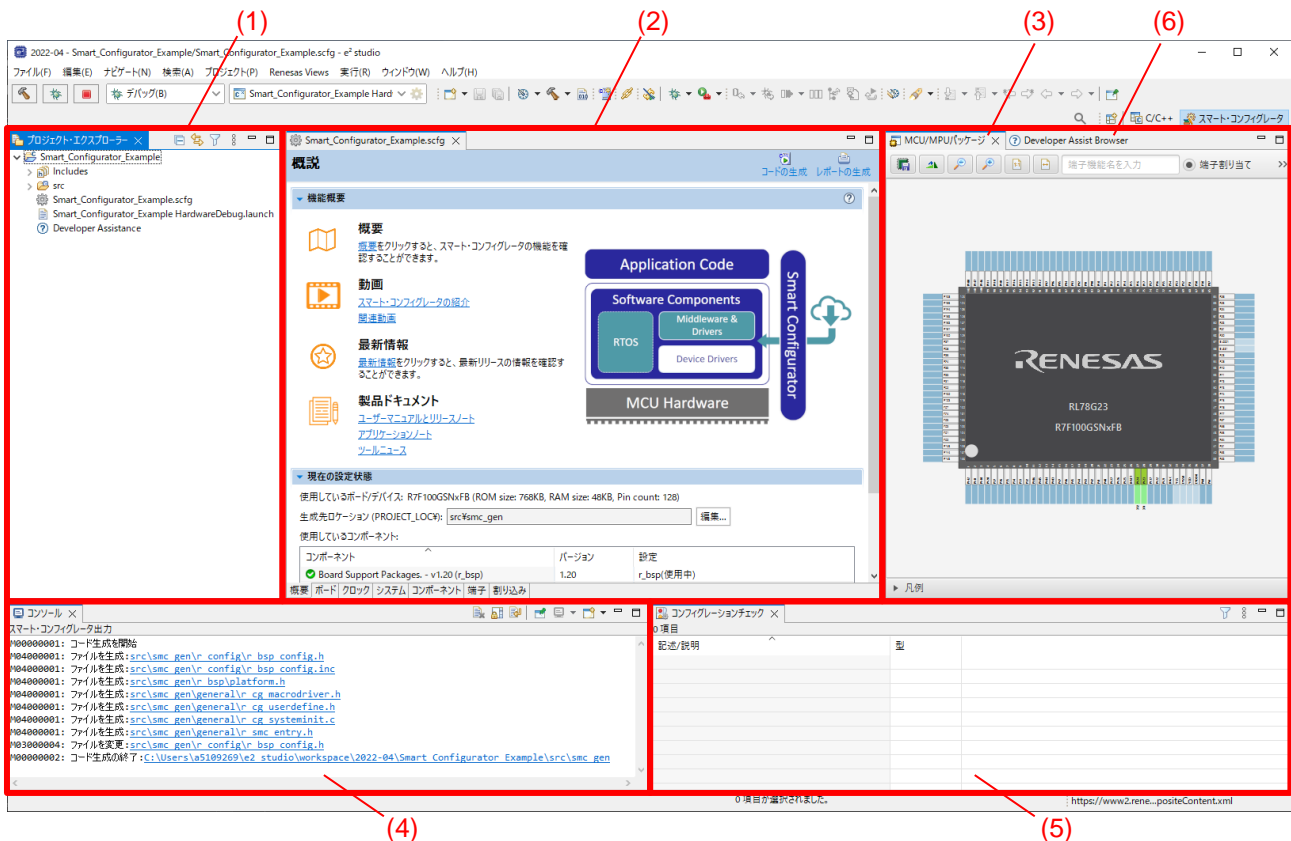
(1)
(2)
(3)
(6)

2022-04 - Smart_Configurator_Example/Smart_Configurator_Example.scfg - e² studio

ファイル(F) 編集(E) ナビゲート(N) 検索(A) プロジェクト(P) Renesas Views 実行(R) ウィンドウ(W) ヘルプ(H)

デバッグ(B)
Smart_Configurator_Example Hard

C/C++
スマート・コンフィグレータ

プロジェクト・エクスプローラー
Smart_Configurator_Example
Includes
src
Smart_Configurator_Example.scfg
Smart_Configurator_Example HardwareDebug.launch
Developer Assistance

Smart_Configurator_Example.scfg

概観
コードの生成
レポートの生成

機能概要

概要
概要をクリックすると、スマート・コンフィグレータの機能を確認することができます。

動画
スマート・コンフィグレータの紹介
関連動画

最新情報
最新情報をクリックすると、最新リリースの情報を確認することができます。

製品ドキュメント
ユーザーマニュアルとリリースノート
アプリケーションノート
ツールニュース

Application Code
Software Components
RTOS
Middleware & Drivers
Device Drivers
MCU Hardware
Smart Configurator

現在の設定状態
使用しているボード/デバイス: R7F100GSNxFB (ROM size: 768KB, RAM size: 48KB, Pin count: 128)
生成先ロケーション (PROJECT_LOC¥): src¥smc_gen
編集...
使用しているコンポーネント:

| コンポーネント | バージョン | 設定 |
|---|---|---|
| Board Support Packages. - v1.20 (r_bsp) | 1.20 | r_bsp(使用中) |

概要 ボード クロック システム コンポーネント 端子 割り込み

MCU/MPUパッケージ
Developer Assist Browser
端子機能名を入力
端子割り当て
RENESAS
RL78G23
R7F100GSNxFB
凡例

コンソール
スマート・コンフィグレータ出力
M00000001: コード生成を開始
M04000001: ファイルを生成:src\smc_gen\r_config\r_bsp_config.h
M04000001: ファイルを生成:src\smc_gen\r_config\r_bsp_config.inc
M04000001: ファイルを生成:src\smc_gen\r_bsp\platform.h
M04000001: ファイルを生成:src\smc_gen\general\r_cg_macrodriver.h
M04000001: ファイルを生成:src\smc_gen\general\r_cg_userdefine.h
M04000001: ファイルを生成:src\smc_gen\general\r_cg_systeminit.c
M04000001: ファイルを生成:src\smc_gen\general\r_smc_entry.h
M03000004: ファイルを変更:src\smc_gen\r_config\r_bsp_config.h
M00000002: コード生成の終了:C:\Users\a5109269\e2_studio\workspace\2022-04\Smart_Configurator_Example\src\smc_gen

コンフィグレーションチェック
0 項目
記述/説明
型

0 項目が選択されました。
https://www2.rene...positeContent.xml

(4)
(5)